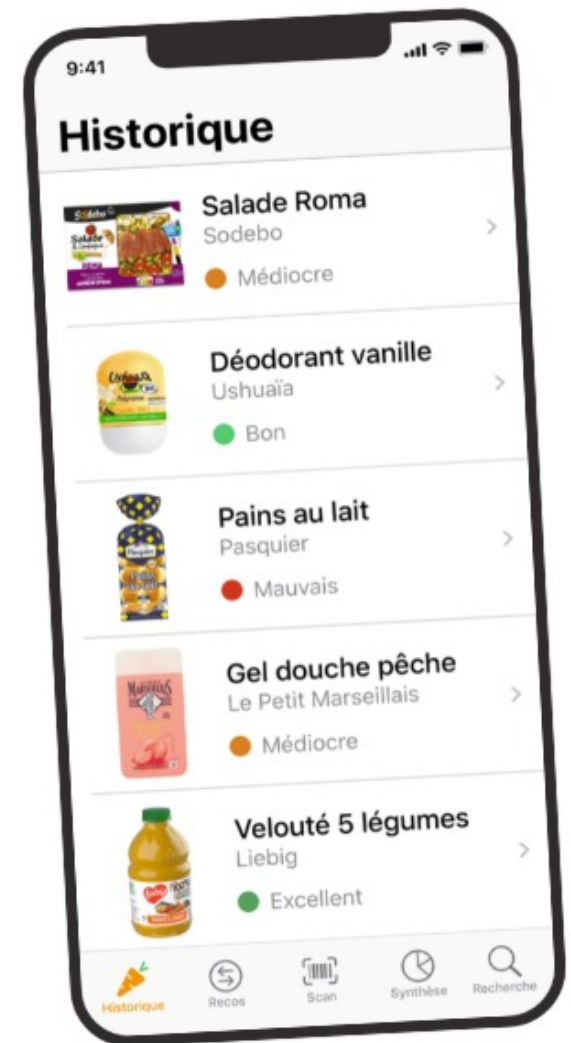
9:41

Historique

Salade Roma
Sodebo
Médiocre

Déodorant vanille
Ushuaïa
Bon

Pains au lait
Pasquier
Mauvais

Gel douche pêche
Le Petit Marseillais
Médiocre

Velouté 5 légumes
Liebig
Excellent

Historique Recos Scan Synthèse Recherche